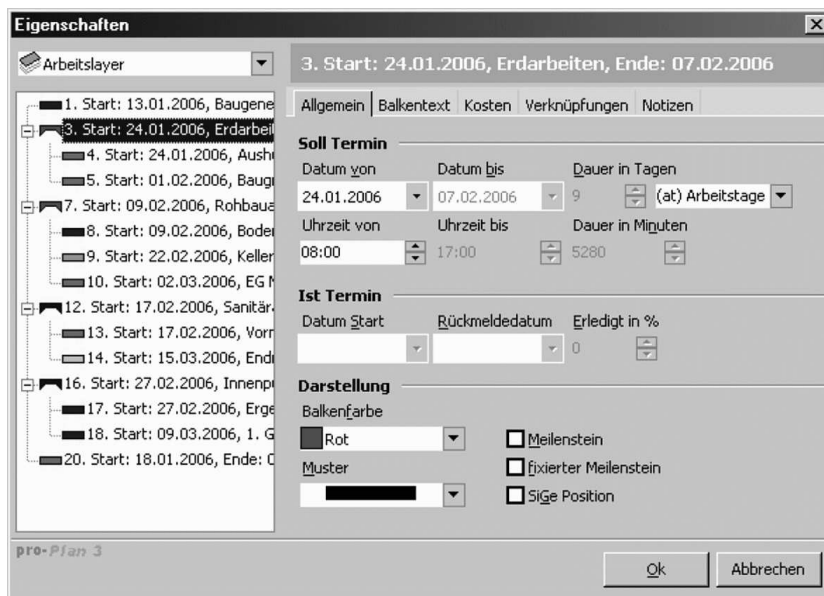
Eigenschaften

Arbeitslayer

1. Start: 13.01.2006, Baugene
3. Start: 24.01.2006, Erdarbei
4. Start: 24.01.2006, Aush
5. Start: 01.02.2006, Baugr
7. Start: 09.02.2006, Rohbaua
8. Start: 09.02.2006, Boder
9. Start: 22.02.2006, Keller
10. Start: 02.03.2006, EG I
12. Start: 17.02.2006, Sanitär
13. Start: 17.02.2006, Vorr
14. Start: 15.03.2006, Endr
16. Start: 27.02.2006, Innenp
17. Start: 27.02.2006, Erge
18. Start: 09.03.2006, 1. G
20. Start: 18.01.2006, Ende: C

3. Start: 24.01.2006, Erdarbeiten, Ende: 07.02.2006

Allgemein | Balkentext | Kosten | Verknüpfungen | Notizen

Soll Termin

Datum von | Datum bis | Dauer in Tagen
24.01.2006 | 07.02.2006 | 9 | (at) Arbeitstage

Uhrzeit von | Uhrzeit bis | Dauer in Minuten
08:00 | 17:00 | 5280

Ist Termin

Datum Start | Rückmeldedatum | Erledigt in %
0

Darstellung

Balkenfarbe
Rot

Meilenstein
fixierter Meilenstein
SiGe Position

Muster

pro-Plan 3

Ok
Abbrechen